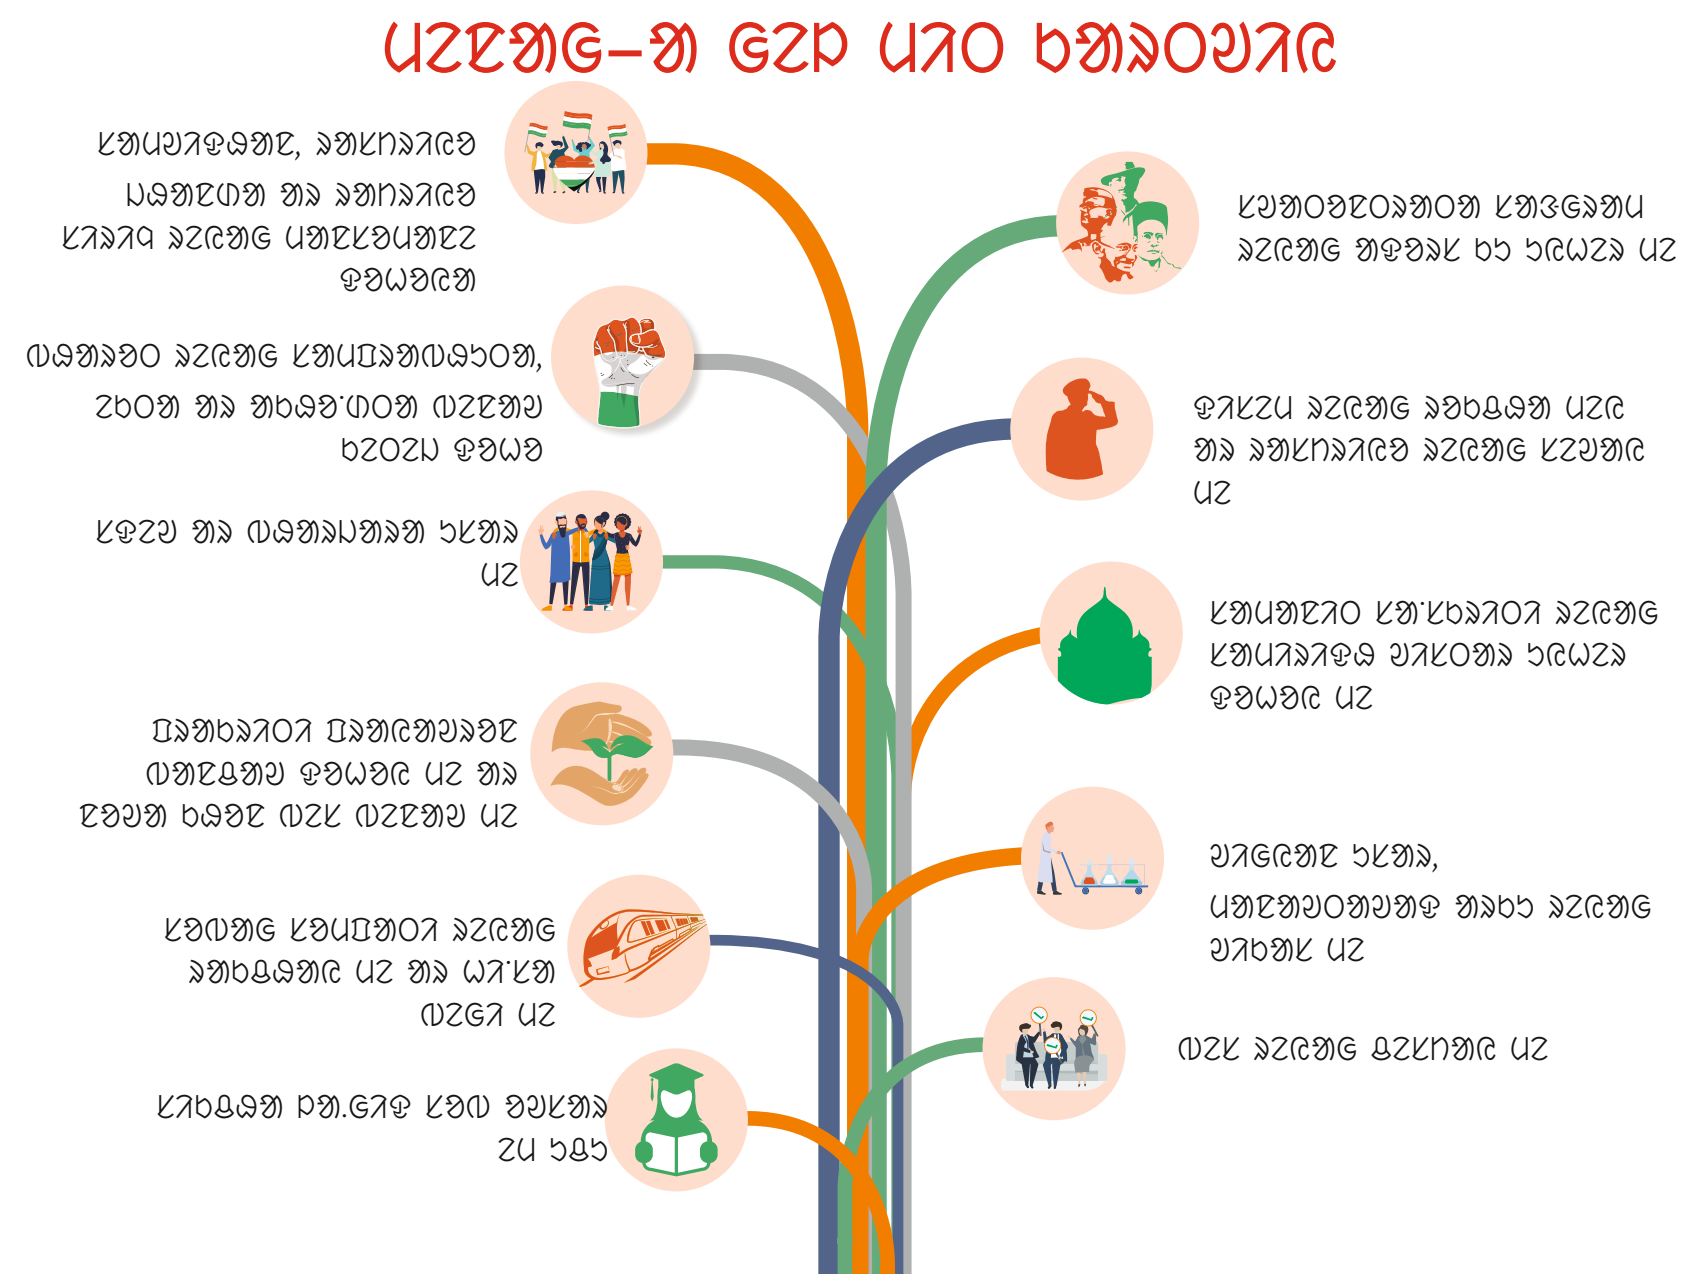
ᱵᱷᱟᱨᱚᱛ-ᱨ ᱜᱚᱨᱵ ᱵᱟᱱ ᱥᱮᱨᱢᱟᱱᱟᱜ

ᱠᱮᱢᱵᱟᱨᱤᱡᱷᱟᱨ, ᱫᱷᱟᱨᱢᱤᱠᱟᱜ ᱟᱨ ᱵᱷᱟᱥᱟ ᱫᱚᱨᱟᱜ ᱵᱟᱨᱟᱭ ᱫᱚᱨᱚᱜ ᱞᱟᱦᱟᱱᱛᱮᱫᱟᱨ ᱡᱩᱜᱟᱞᱟᱨ

ᱛᱟᱨᱟᱯ ᱫᱚᱨᱚᱜ ᱠᱷᱮᱞᱚᱛᱟᱨᱯᱟᱞᱚᱱᱨ, ᱥᱟᱦᱮᱫ ᱟᱨ ᱨᱟᱥᱮᱨ ᱯᱷᱟᱹᱨᱤ ᱯᱚᱨᱟᱵ ᱥᱤᱞᱤᱵ ᱡᱩᱜᱟ

ᱠᱟᱥᱚᱢ ᱟᱨ ᱯᱷᱟᱨᱟᱵᱟᱨᱟ ᱥᱮᱨᱟ ᱵᱚ

ᱵᱟᱱᱥᱟᱞᱟ ᱵᱟᱱᱛᱷᱟᱵᱟᱨᱟᱜ ᱯᱷᱟᱞᱟᱣᱚ ᱡᱩᱜᱟᱜ ᱵᱚ ᱟᱨ ᱫᱩᱭᱷᱟ ᱥᱟᱜᱟᱞ ᱯᱚᱨ ᱯᱚᱨᱚᱨᱟ ᱵᱚ

ᱠᱩᱞᱟᱜ ᱠᱩᱞᱵᱷᱟᱨᱟ ᱫᱚᱨᱚᱜ ᱫᱷᱟᱥᱟᱡᱷᱟᱜ ᱵᱚ ᱟᱨ ᱣᱟᱹᱠᱟᱨ ᱯᱚᱜᱟ ᱵᱚ

ᱠᱟᱥᱟᱡᱟᱨ ᱯᱷ.ᱜᱟᱭ ᱠᱩᱭ ᱡᱩᱞᱠᱟ ᱚᱞ ᱥᱟᱥ

ᱠᱩᱛᱟᱱᱛᱮᱫᱟᱱᱛ ᱠᱟᱦᱤᱜᱟᱦᱩ ᱫᱚᱨᱚᱜ ᱛᱷᱡᱟᱞ ᱥᱟ ᱥᱚᱣᱚᱫᱚ ᱵᱚ

ᱡᱟᱹᱞᱚᱵ ᱫᱚᱨᱚᱜ ᱫᱟᱥᱟᱡᱟ ᱵᱚᱜ ᱟᱨ ᱫᱷᱚᱠᱷᱟᱜ ᱫᱚᱨᱚᱜ ᱠᱚᱡᱷᱚᱜ ᱵᱚ

ᱠᱷᱟᱵᱷᱮᱞᱟ ᱠᱟᱹᱠᱟᱥᱟᱨ ᱫᱚᱨᱚᱜ ᱠᱷᱟᱵᱟᱨᱤᱡᱷ ᱡᱟᱞᱚᱛᱷ ᱥᱚᱣᱚᱫ ᱡᱩᱜᱟᱜ ᱵᱚ

ᱡᱟᱜᱚᱜᱷ ᱥᱮᱨᱟ, ᱵᱷᱚᱨᱟᱡᱚᱨᱟᱡᱷᱭ ᱟᱥᱟᱥ ᱫᱚᱨᱚᱜ ᱡᱟᱥᱷᱮ ᱵᱚ

ᱯᱚᱞ ᱫᱚᱨᱚᱜ ᱫᱚᱠᱤᱛᱷᱚ ᱵᱚ